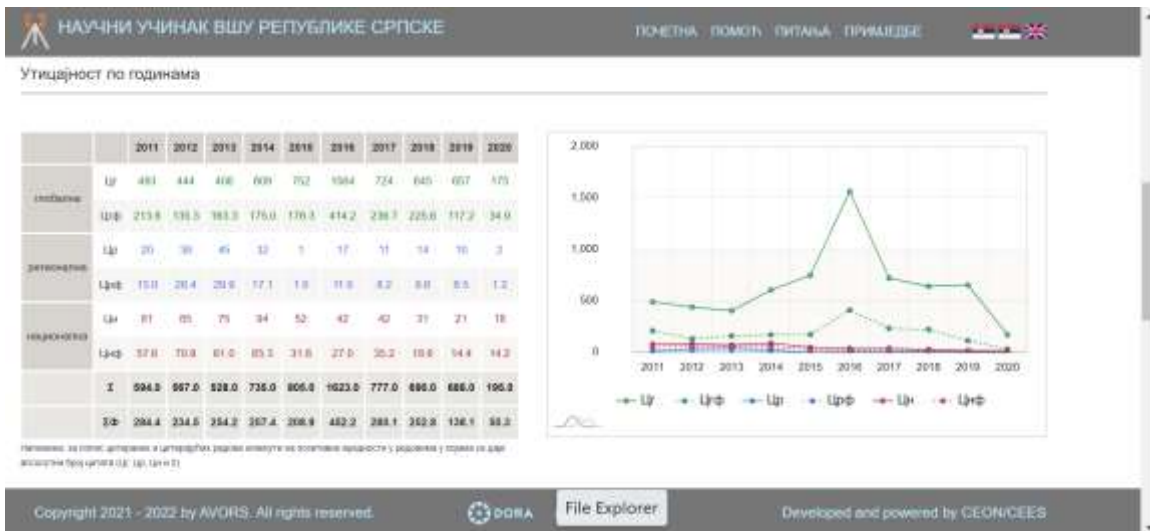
НАУЧНИ УЧИНАК ВШУ РЕПУБЛИКЕ СРПСКЕ

ПОЧЕТНА ПОМОЋ ПИТАЊА ПРИМЈЕДБЕ

Утицајност по годинама

| | | 2011 | 2012 | 2013 | 2014 | 2015 | 2016 | 2017 | 2018 | 2019 | 2020 |
|---|---|---|---|---|---|---|---|---|---|---|---|
| глобалне | Цг | 493 | 444 | 408 | 609 | 752 | 1564 | 724 | 645 | 657 | 175 |
| | Цгф | 213.6 | 135.5 | 163.3 | 175.0 | 176.3 | 414.2 | 236.7 | 225.6 | 117.2 | 34.9 |
| регионалне | Цр | 20 | 38 | 45 | 32 | 1 | 17 | 11 | 14 | 10 | 3 |
| | Црф | 13.0 | 28.4 | 29.6 | 17.1 | 1.0 | 11.6 | 8.2 | 8.8 | 8.5 | 1.2 |
| националне | Цн | 81 | 85 | 75 | 94 | 52 | 42 | 42 | 31 | 21 | 18 |
| | Цнф | 57.8 | 70.6 | 61.0 | 65.3 | 31.6 | 27.0 | 35.2 | 18.6 | 14.4 | 14.2 |
| | Σ | 594.0 | 567.0 | 528.0 | 735.0 | 805.0 | 1623.0 | 777.0 | 690.0 | 688.0 | 196.0 |
| | Σф | 284.4 | 234.5 | 254.2 | 257.4 | 208.9 | 452.2 | 280.1 | 252.8 | 136.1 | 50.3 |

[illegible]

2,000
1,500
1,000
500
0
2011 2012 2013 2014 2015 2016 2017 2018 2019 2020

Цг Цгф Цр Црф Цн Цнф

Copyright 2021 - 2022 by AVORS. All rights reserved.

DORA

File Explorer

Developed and powered by CEON/CEES